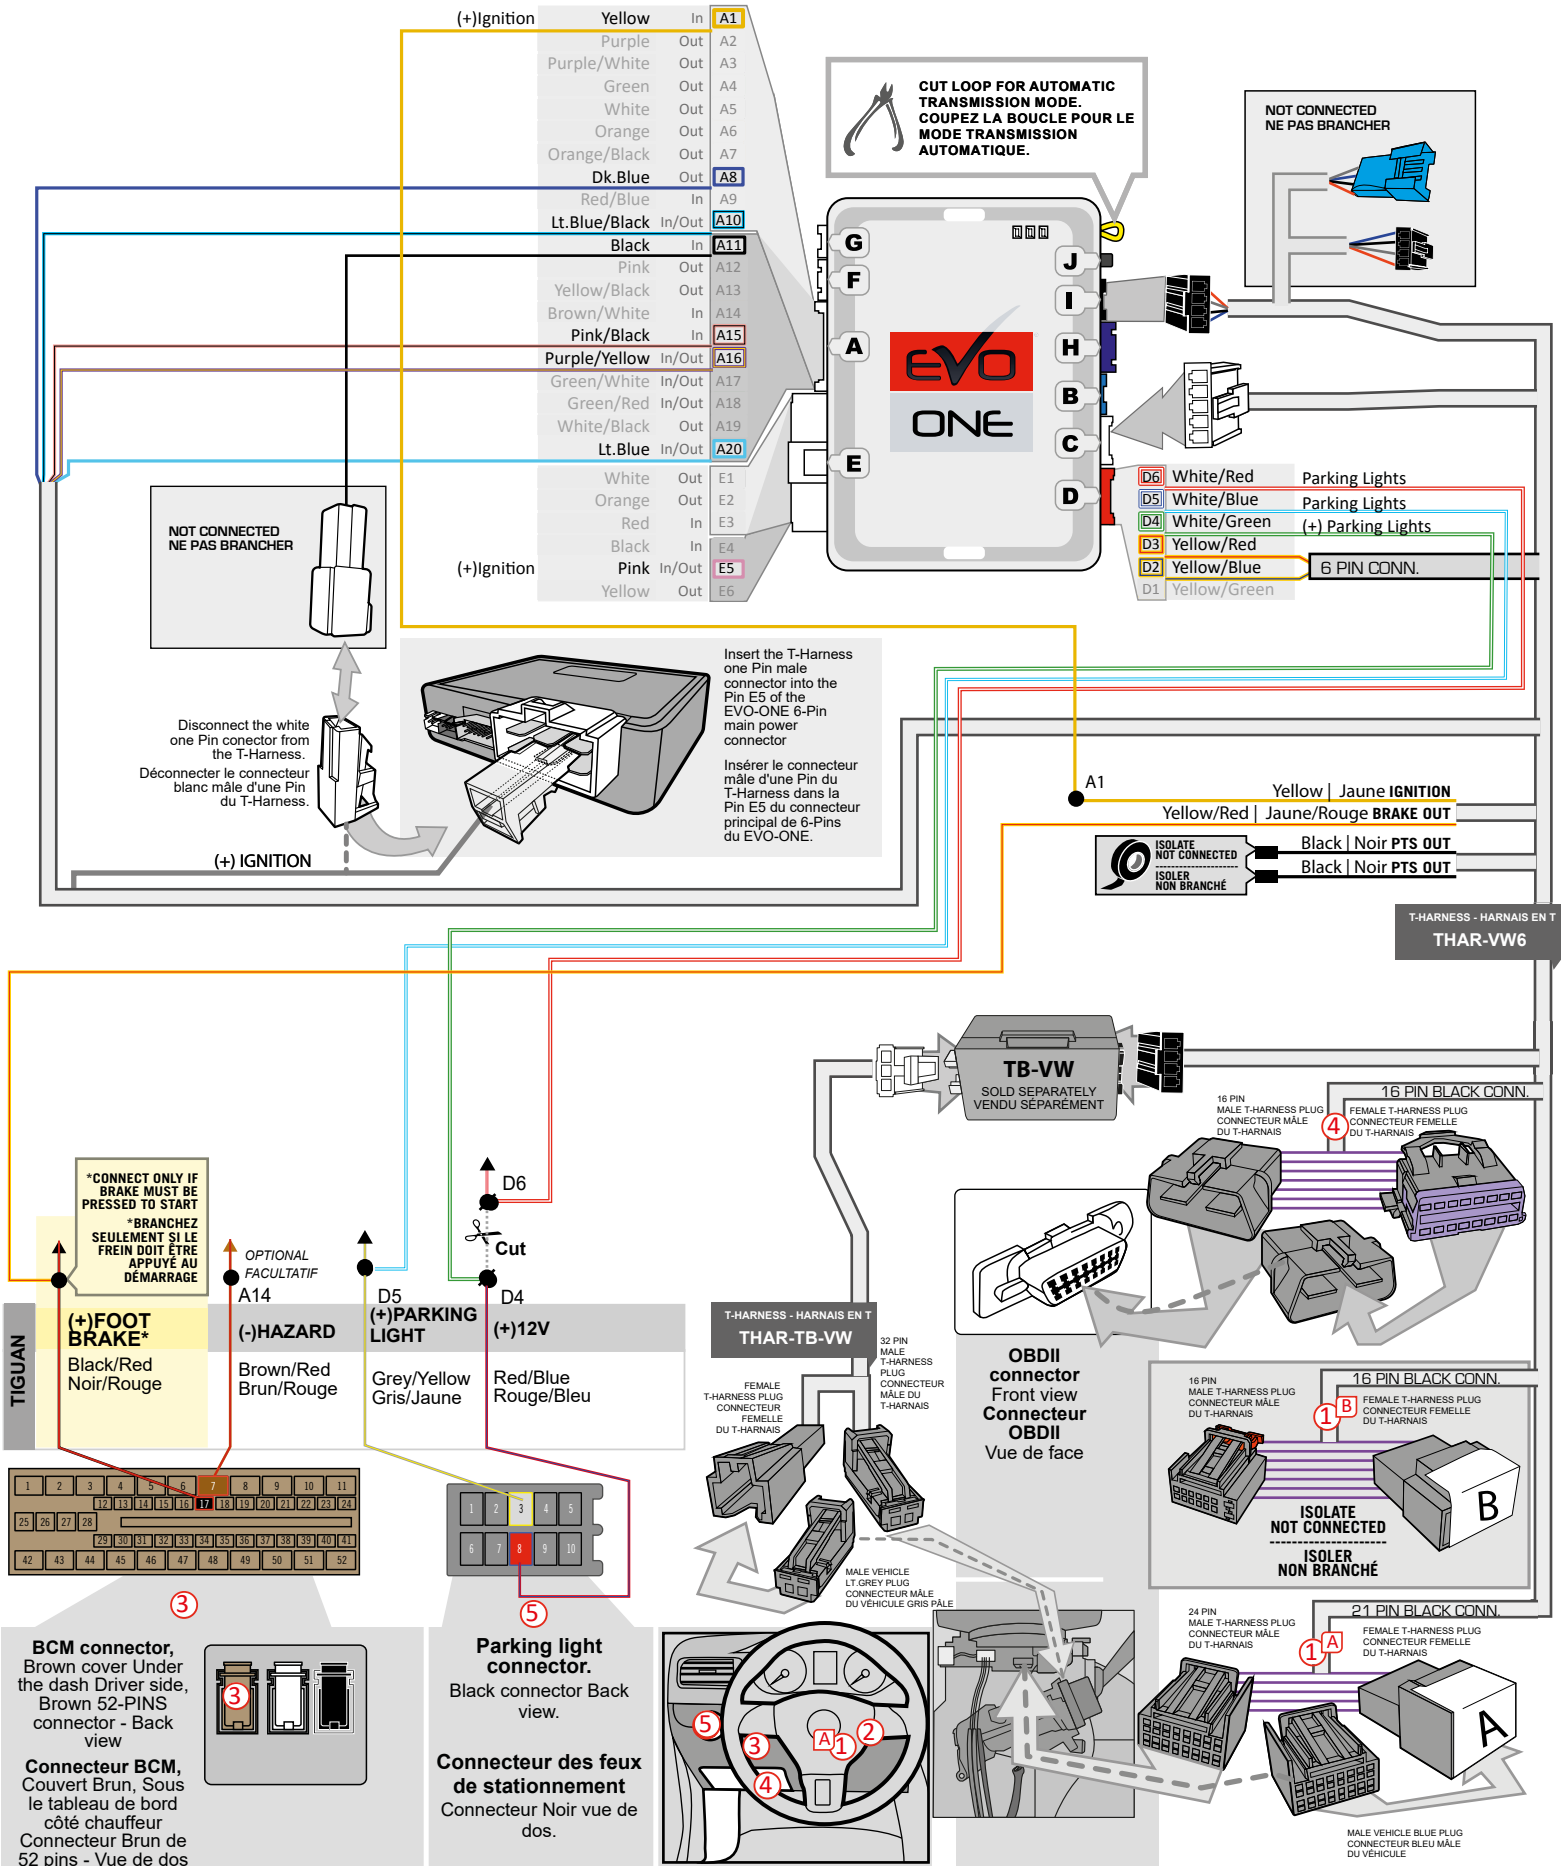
(+)Ignition Yellow In A1
Purple Out A2
Purple/White Out A3
Green Out A4
White Out A5
Orange Out A6
Orange/Black Out A7
Dk.Blue Out A8
Red/Blue In A9
Lt.Blue/Black In/Out A10
Black In A11
Pink Out A12
Yellow/Black Out A13
Brown/White In A14
Pink/Black In A15
Purple/Yellow In/Out A16
Green/White In/Out A17
Green/Red In/Out A18
White/Black Out A19
Lt.Blue In/Out A20

White Out E1
Orange Out E2
Red In E3
Black In E4
(+)Ignition Pink In/Out E5
Yellow Out E6

CUT LOOP FOR AUTOMATIC TRANSMISSION MODE. COUPEZ LA BOUCLE POUR LE MODE TRANSMISSION AUTOMATIQUE.

NOT CONNECTED NE PAS BRANCHER

G F A E J I H B C D

EVO ONE

D6 White/Red Parking Lights
D5 White/Blue Parking Lights
D4 White/Green (+) Parking Lights
D3 Yellow/Red
D2 Yellow/Blue 6 PIN CONN.
D1 Yellow/Green

NOT CONNECTED NE PAS BRANCHER

Disconnect the white one Pin conector from the T-Harness.
Déconnecter le connecteur blanc mâle d'une Pin du T-Harness.

Insert the T-Harness one Pin male connector into the Pin E5 of the EVO-ONE 6-Pin main power connector

Insérer le connecteur mâle d'une Pin du T-Harness dans la Pin E5 du connecteur principal de 6-Pins du EVO-ONE.

(+) IGNITION

A1
Yellow | Jaune IGNITION
Yellow/Red | Jaune/Rouge BRAKE OUT
ISOLATE NOT CONNECTED ISOLER NON BRANCHÉ
Black | Noir PTS OUT
Black | Noir PTS OUT

T-HARNESS - HARNAIS EN T
THAR-VW6

TB-VW
SOLD SEPARATELY VENDU SÉPAREMENT

16 PIN BLACK CONN.
16 PIN MALE T-HARNESS PLUG CONNECTEUR MÂLE DU T-HARNAIS
FEMALE T-HARNESS PLUG CONNECTEUR FEMELLE DU T-HARNAIS
4

*CONNECT ONLY IF BRAKE MUST BE PRESSED TO START
*BRANCHEZ SEULEMENT SI LE FREIN DOIT ÊTRE APPUYÉ AU DÉMARRAGE

D6
Cut
OPTIONAL FACULTATIF
A14
D5
D4

TIGUAN
(+)FOOT BRAKE* Black/Red Noir/Rouge
(-)HAZARD Brown/Red Brun/Rouge
(+)PARKING LIGHT Grey/Yellow Gris/Jaune
(+)12V Red/Blue Rouge/Bleu

T-HARNESS - HARNAIS EN T
THAR-TB-VW

32 PIN MALE T-HARNESS PLUG CONNECTEUR MÂLE DU T-HARNAIS
FEMALE T-HARNESS PLUG CONNECTEUR FEMELLE DU T-HARNAIS
MALE VEHICLE LT.GREY PLUG CONNECTEUR MÂLE DU VÉHICULE GRIS PÂLE

OBDII connector Front view Connecteur OBDII Vue de face

16 PIN BLACK CONN.
16 PIN MALE T-HARNESS PLUG CONNECTEUR MÂLE DU T-HARNAIS
1 B
FEMALE T-HARNESS PLUG CONNECTEUR FEMELLE DU T-HARNAIS
ISOLATE NOT CONNECTED
ISOLER NON BRANCHÉ
B

1 2 3 4 5 6 7 8 9 10 11
12 13 14 15 16 17 18 19 20 21 22 23 24
25 26 27 28
29 30 31 32 33 34 35 36 37 38 39 40 41
42 43 44 45 46 47 48 49 50 51 52

1 2 3 4 5
6 7 8 9 10

3
5

BCM connector, Brown cover Under the dash Driver side, Brown 52-PINS connector - Back view
Connecteur BCM, Couvert Brun, Sous le tableau de bord côté chauffeur Connecteur Brun de 52 pins - Vue de dos

3

Parking light connector. Black connector Back view.
Connecteur des feux de stationnement Connecteur Noir vue de dos.

5 3 A 1 2 4

21 PIN BLACK CONN.
24 PIN MALE T-HARNESS PLUG CONNECTEUR MÂLE DU T-HARNAIS
1 A
FEMALE T-HARNESS PLUG CONNECTEUR FEMELLE DU T-HARNAIS
A
MALE VEHICLE BLUE PLUG CONNECTEUR BLEU MÂLE DU VÉHICULE